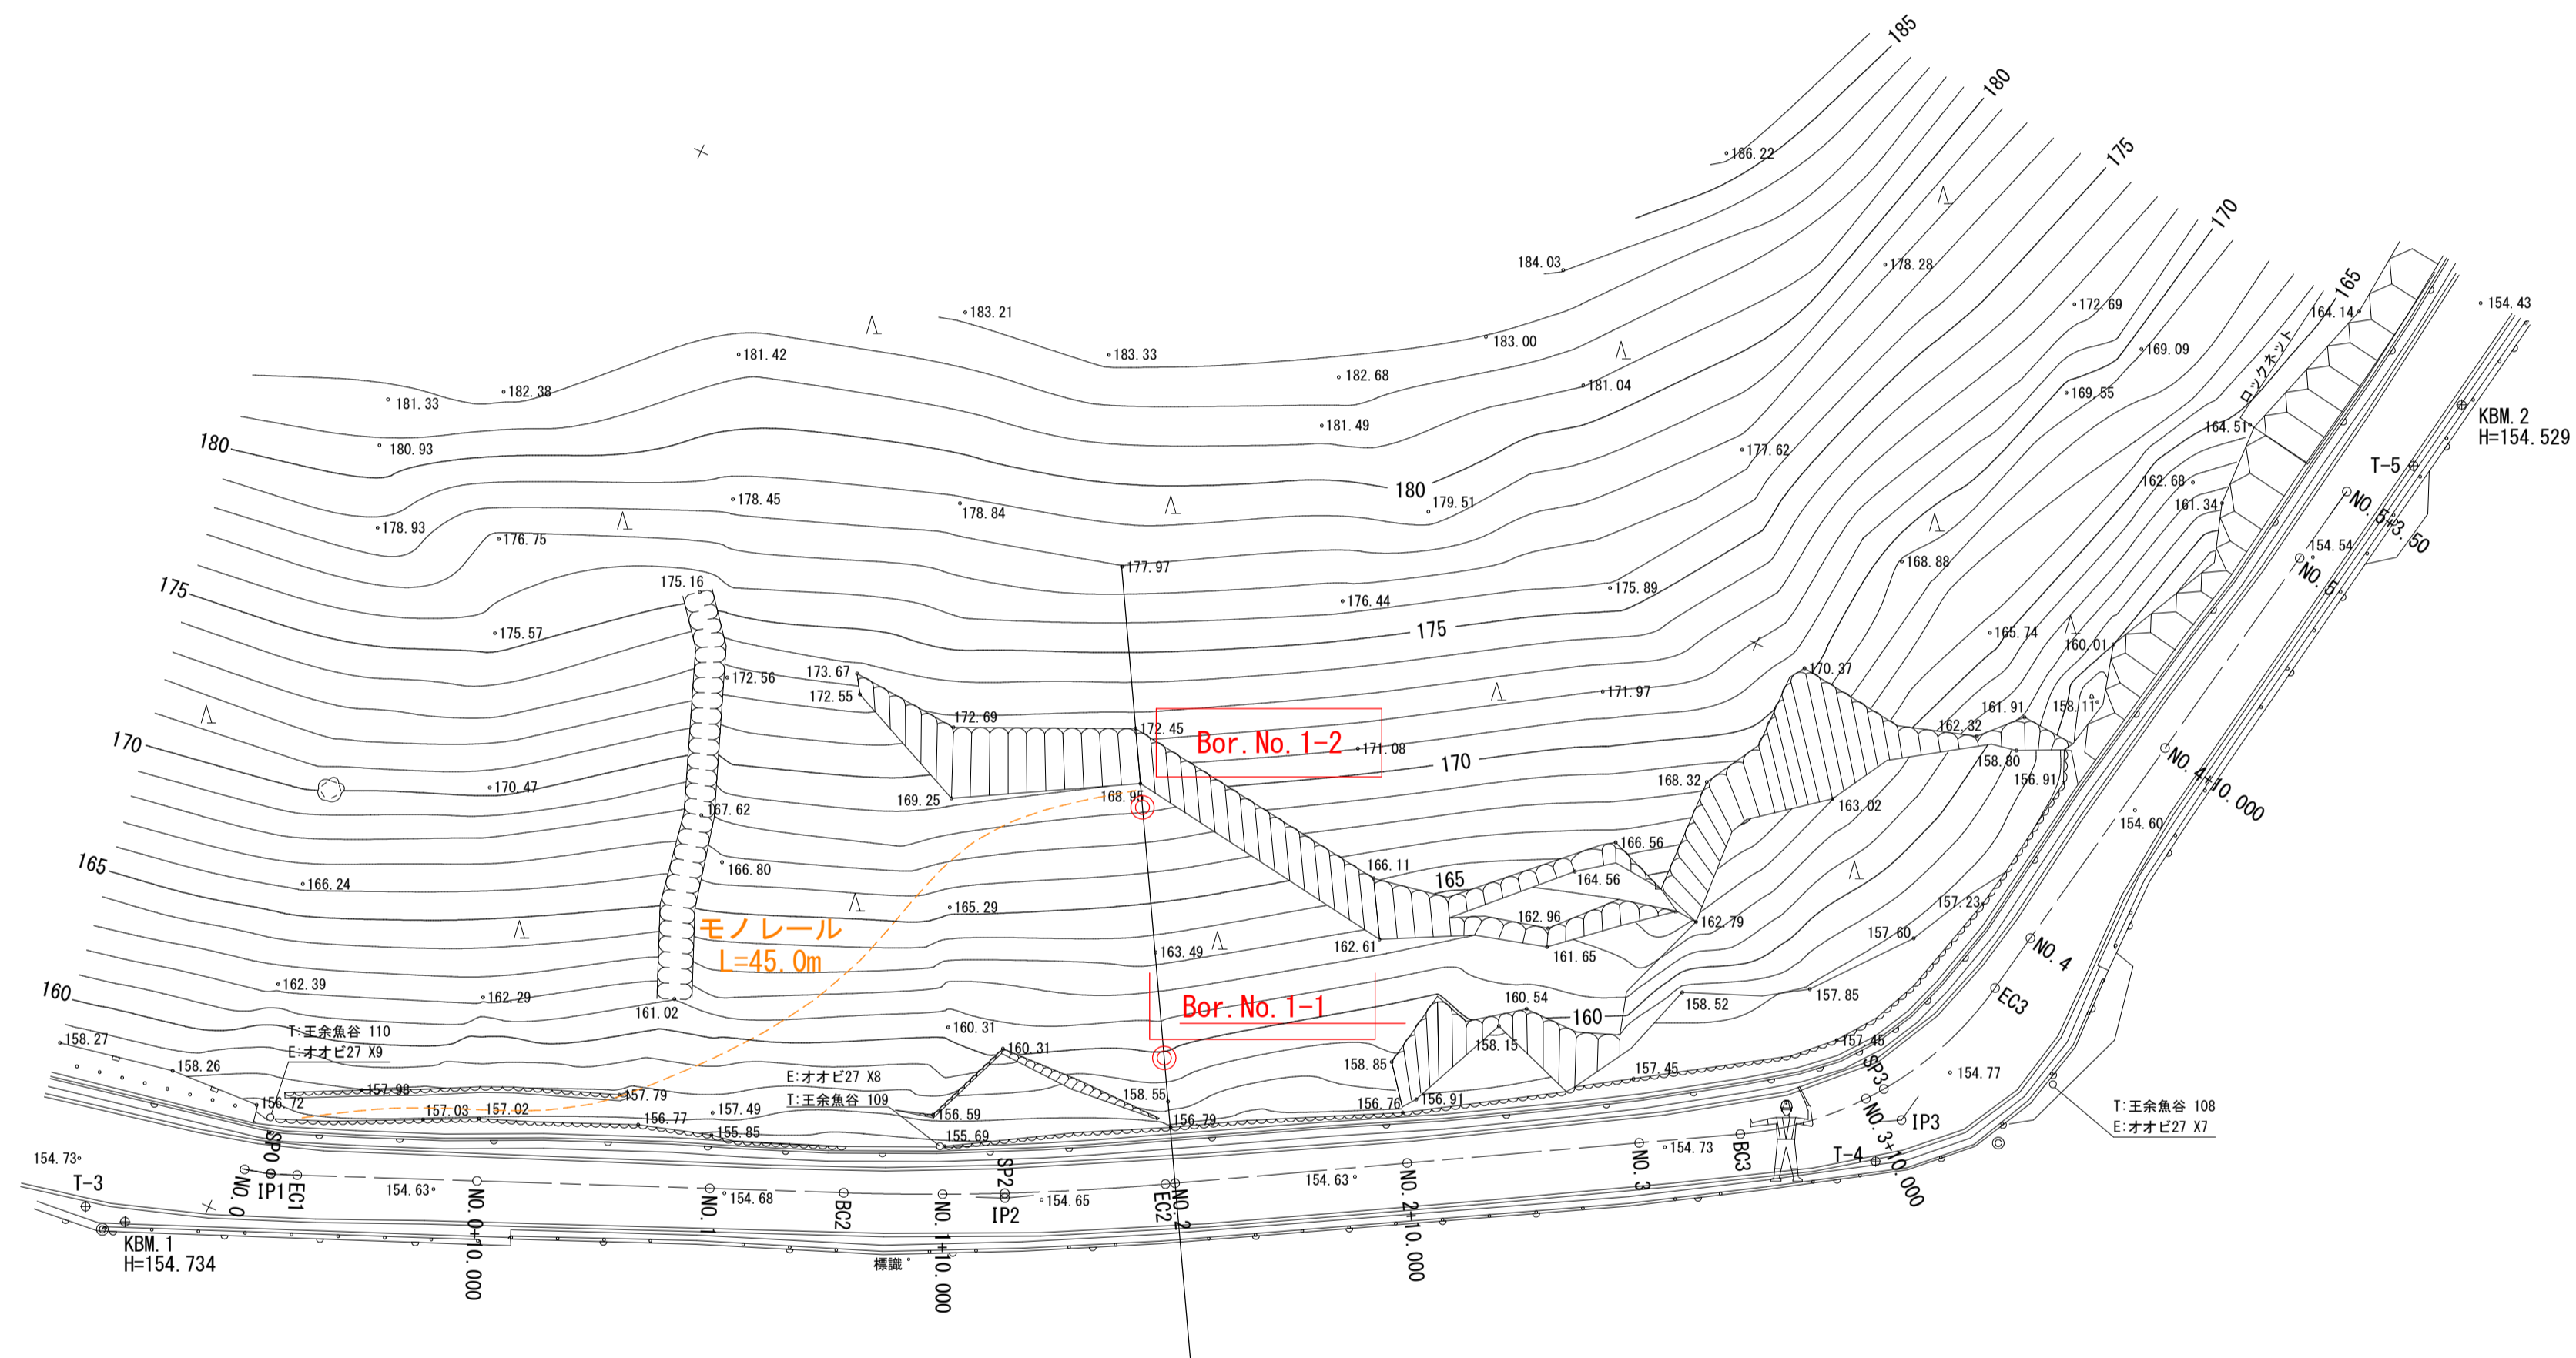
185
180
175
170
165
186.22
184.03
178.28
172.69
169.09
169.55
164.14
154.43
ロックネット
183.21
183.33
183.00
181.42
182.68
181.04
182.38
181.33
181.49
180.93
180
177.62
164.51
KBM.2
H=154.529
T-5
180
179.51
162.68
161.34
NO.5+3.50
178.45
178.84
178.93
176.75
154.54
NO.5
177.97
168.88
175.16
176.44
175.89
175
175.57
175
165.74
160.01
173.67
172.56
170.37
172.55
171.97
172.69
161.91
158.11
170
172.45
Bor.No.1-2
171.08
162.32
170
170.47
158.80
156.91
168.32
NO.4+10.000
169.25
168.95
163.02
167.62
154.60
166.56
166.80
166.11
165
164.56
165
166.24
165.29
162.96
162.79
157.23
モノレール
L=45.0m
157.60
163.49
162.61
161.65
NO.4
162.39
162.29
160
160.54
160
158.52
157.85
Bor.No.1-1
EC3
161.02
160.31
T:王余魚谷 110
E:オオビ27 X9
158.27
158.26
160.31
158.15
158.85
157.45
157.45
154.77
157.98
157.79
E:オオビ27 X8
T:王余魚谷 109
SP3
156.72
157.03
157.02
157.49
156.59
158.55
156.76
156.91
T:王余魚谷 108
E:オオビ27 X7
156.77
156.79
NO.3+10.000
IP3
155.85
155.69
154.73
SP0
154.73
T-3
NO.0
IP1
EC1
154.63
NO.0+10.000
NO.1
154.68
BC2
NO.1+10.000
SP2
IP2
154.65
EC2
NO.2
154.63
NO.2+10.000
NO.3
BC3
T-4
KBM.1
H=154.734
標識